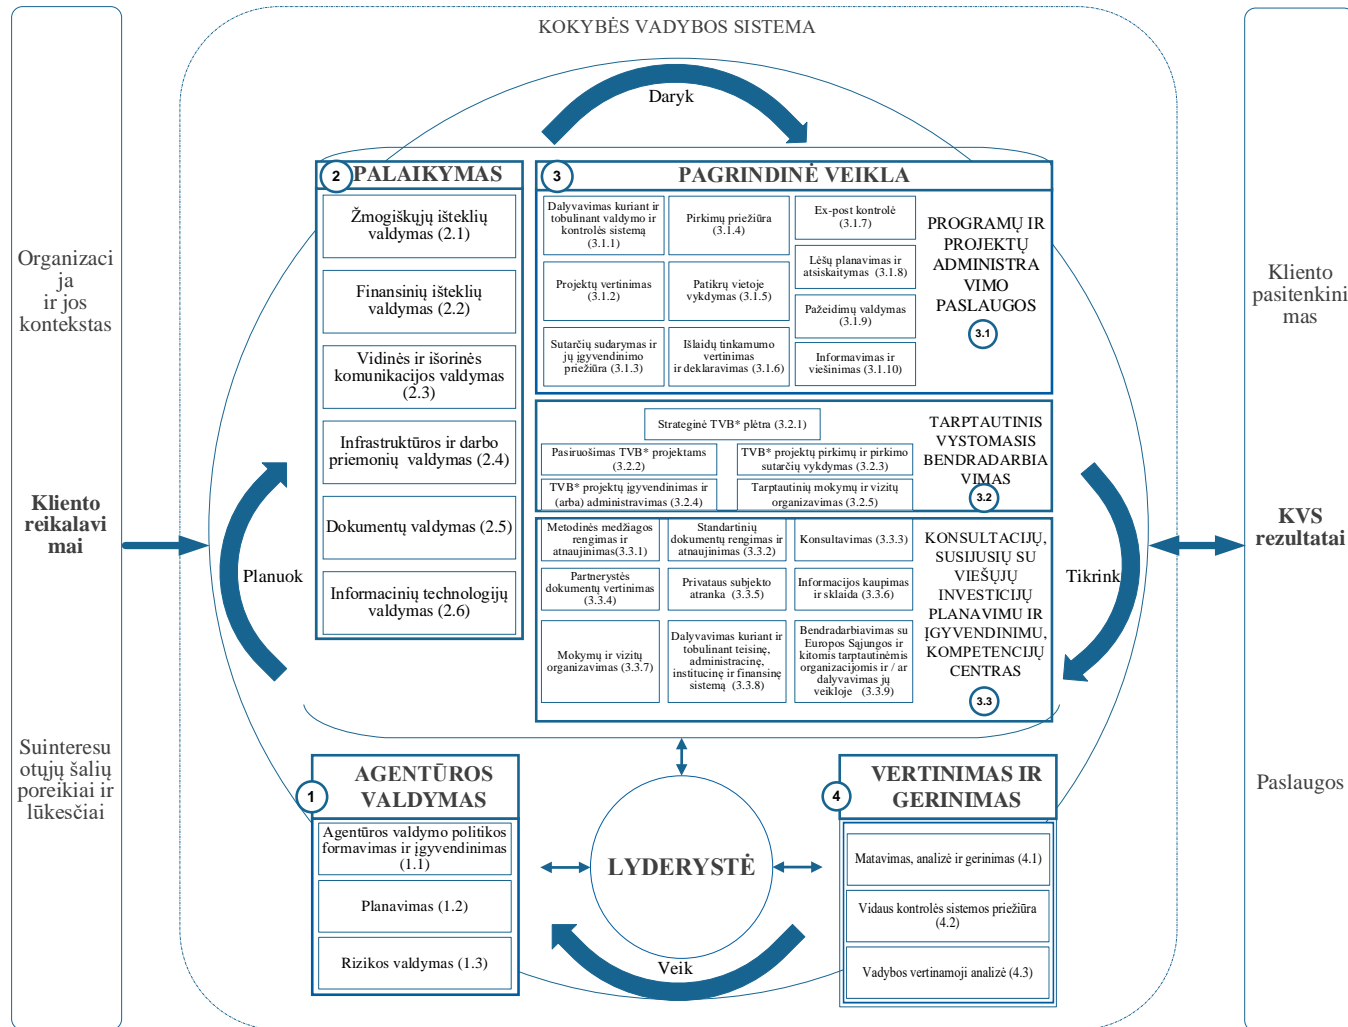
KOKYBĖS VADYBOS SISTEMA

Organizacija ir jos kontekstas

Kliento reikalavimai

Suinteresuotųjų šalių poreikiai ir lūkesčiai

Daryk

2 PALAIKYMAS

Žmogiškųjų išteklių valdymas (2.1)

Finansinių išteklių valdymas (2.2)

Vidinės ir išorinės komunikacijos valdymas (2.3)

Infrastruktūros ir darbo priemonių valdymas (2.4)

Dokumentų valdymas (2.5)

Informacinių technologijų valdymas (2.6)

3 PAGRINDINĖ VEIKLA

Dalyvavimas kuriant ir tobulinant valdymo ir kontrolės sistemą (3.1.1)

Pirkimų priežiūra (3.1.4)

Ex-post kontrolė (3.1.7)

Lėšų planavimas ir atsiskaitymas (3.1.8)

Projektų vertinimas (3.1.2)

Patikrų vietoje vykdymas (3.1.5)

Pažeidimų valdymas (3.1.9)

Sutarčių sudarymas ir jų įgyvendinimo priežiūra (3.1.3)

Išlaidų tinkamumo vertinimas ir deklaravimas (3.1.6)

Informavimas ir viešinimas (3.1.10)

PROGRAMŲ IR PROJEKTŲ ADMINISTRAVIMO PASLAUGOS 3.1

Strateginė TVB* plėtra (3.2.1)

Pasiruošimas TVB* projektams (3.2.2)

TVB* projektų pirkimų ir pirkimo sutarčių vykdymas (3.2.3)

TVB* projektų įgyvendinimo ir (arba) administravimas (3.2.4)

Tarptautinių mokymų ir vizitų organizavimas (3.2.5)

TARPTAUTINIS VYSTOMASIS BENDRADARBIAVIMAS 3.2

Metodinės medžiagos rengimas ir atnaujinimas(3.3.1)

Standartinių dokumentų rengimas ir atnaujinimas (3.3.2)

Konsultavimas (3.3.3)

Partnerystės dokumentų vertinimas (3.3.4)

Privataus subjekto atranka (3.3.5)

Informacijos kaupimas ir sklaida (3.3.6)

Mokymų ir vizitų organizavimas (3.3.7)

Dalyvavimas kuriant ir tobulinant teisinę, administracinę, institucinę ir finansinę sistemą (3.3.8)

Bendradarbiavimas su Europos Sąjungos ir kitomis tarptautinėmis organizacijomis ir / ar dalyvavimas jų veikloje (3.3.9)

KONSULTACIJŲ, SUSIJUSIŲ SU VIEŠŲJŲ INVESTICIJŲ PLANAVIMU IR ĮGYVENDINIMU, KOMPETENCIJŲ CENTRAS 3.3

Planuok

Tikrink

1 AGENTŪROS VALDYMAS

Agentūros valdymo politikos formavimas ir įgyvendinimas (1.1)

Planavimas (1.2)

Rizikos valdymas (1.3)

LYDERYSTĖ

Veik

4 VERTINIMAS IR GERINIMAS

Matavimas, analizė ir gerinimas (4.1)

Vidaus kontrolės sistemos priežiūra (4.2)

Vadybos vertinamoji analizė (4.3)

Kliento pasitenkinimas

KVS rezultatai

Paslaugos